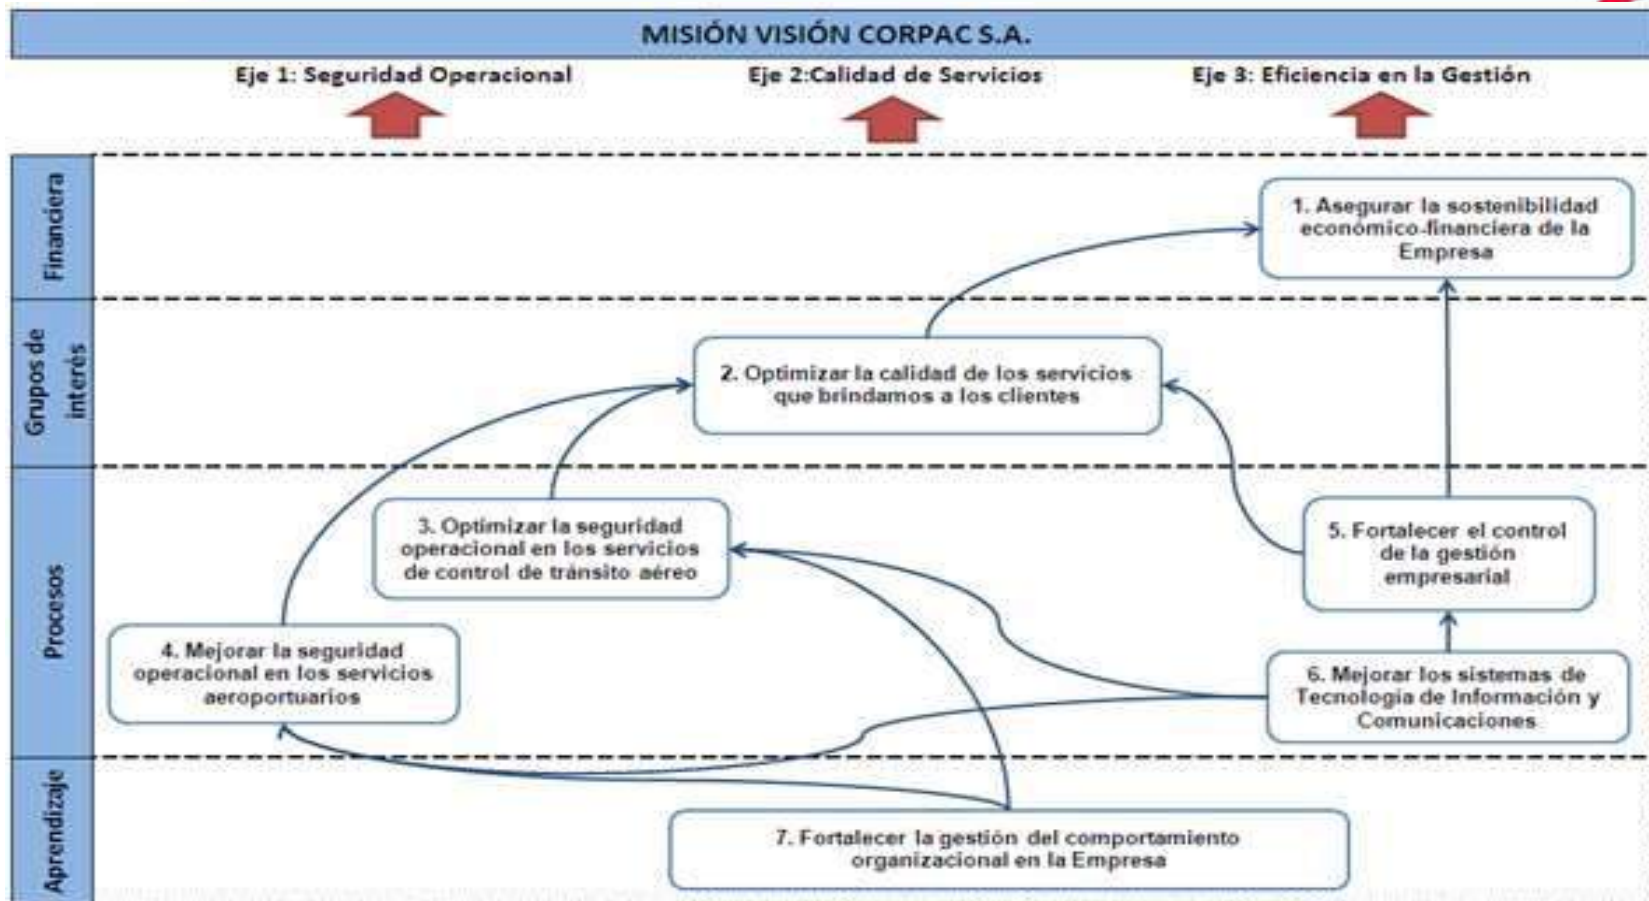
MISIÓN VISIÓN CORPAC S.A.

Eje 1: Seguridad Operacional

Eje 2:Calidad de Servicios

Eje 3: Eficiencia en la Gestión

Financiera

1. Asegurar la sostenibilidad económico-financiera de la Empresa

Grupos de interés

2. Optimizar la calidad de los servicios que brindamos a los clientes

Procesos

3. Optimizar la seguridad operacional en los servicios de control de tránsito aéreo

5. Fortalecer el control de la gestión empresarial

4. Mejorar la seguridad operacional en los servicios aeroportuarios

6. Mejorar los sistemas de Tecnología de Información y Comunicaciones

Aprendizaje

7. Fortalecer la gestión del comportamiento organizacional en la Empresa